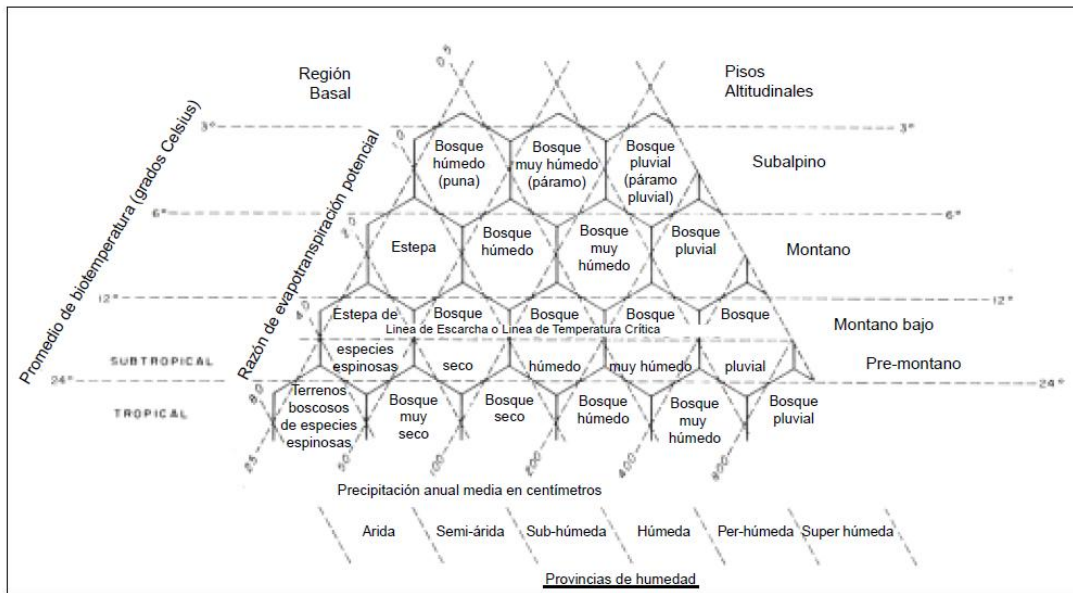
Región Basal

Pisos Altitudinales

Promedio de biotemperatura (grados Celsius)

Razón de evapotranspiración potencial

0.5

3°

3°

0

Bosque húmedo (puna)

Bosque muy húmedo (páramo)

Bosque pluvial (páramo pluvial)

Subalpino

6°

6°

2.0

Estepa

Bosque húmedo

Bosque muy húmedo

Bosque pluvial

Montano

12°

12°

4.0

Estepa de especies espinosas

Bosque seco

Bosque húmedo

Bosque muy húmedo

Bosque pluvial

Montano bajo

Linea de Escarcha o Linea de Temperatura Crítica

SUBTROPICAL

Pre-montano

24°

24°

TROPICAL

8.0

Terrenos boscosos de especies espinosas

Bosque muy seco

Bosque seco

Bosque húmedo

Bosque muy húmedo

Bosque pluvial

25

50

100

200

400

800

Precipitación anual media en centímetros

Arida

Semi-árida

Sub-húmeda

Húmeda

Per-húmeda

Super húmeda

Provincias de humedad